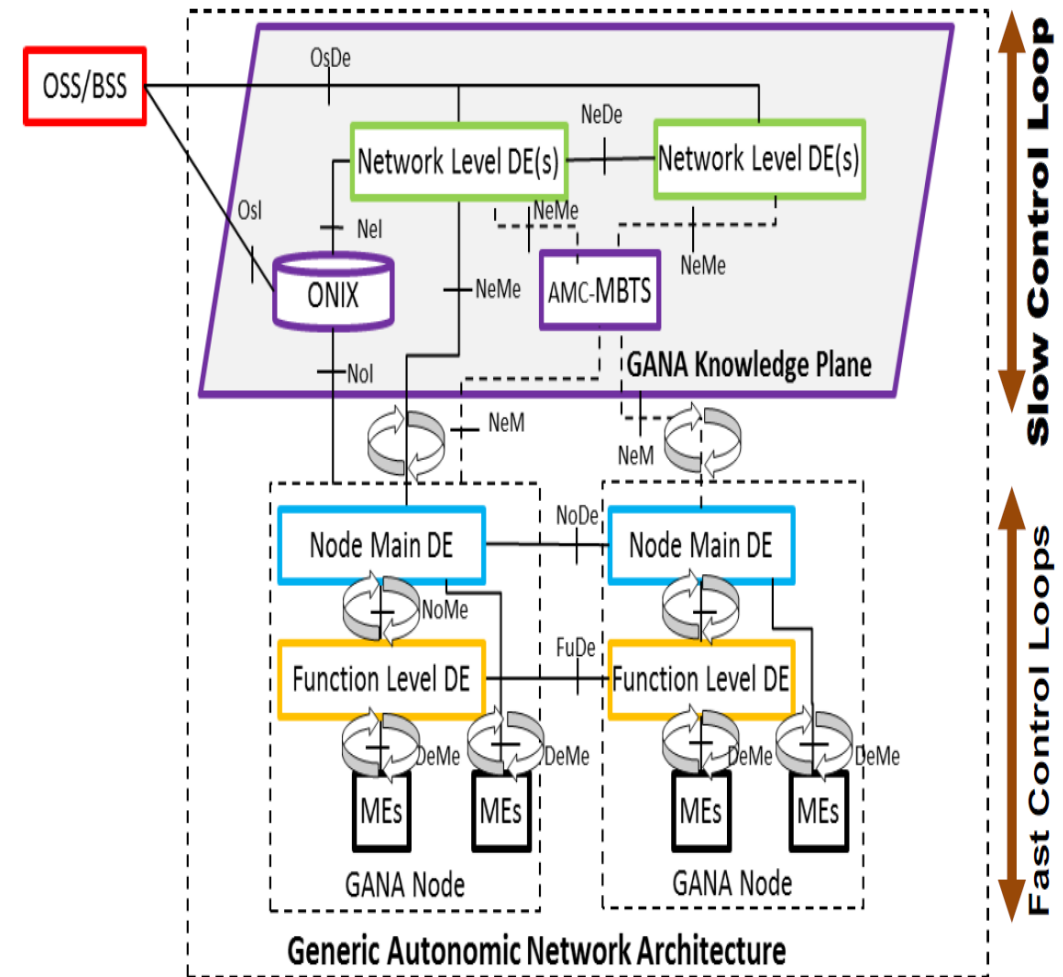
OSS/BSS

OsDe

NeDe

Network Level DE(s)

Network Level DE(s)

OsI

NeI

NeMe

NeMe

ONIX

NeMe

AMC-MBTS

NoI

GANA Knowledge Plane

NeM

NeM

NoDe

Node Main DE

Node Main DE

NoMe

FuDe

Function Level DE

Function Level DE

DeMe

DeMe

DeMe

DeMe

MEs

MEs

MEs

MEs

GANA Node

GANA Node

Generic Autonomic Network Architecture

Slow Control Loop

Fast Control Loops